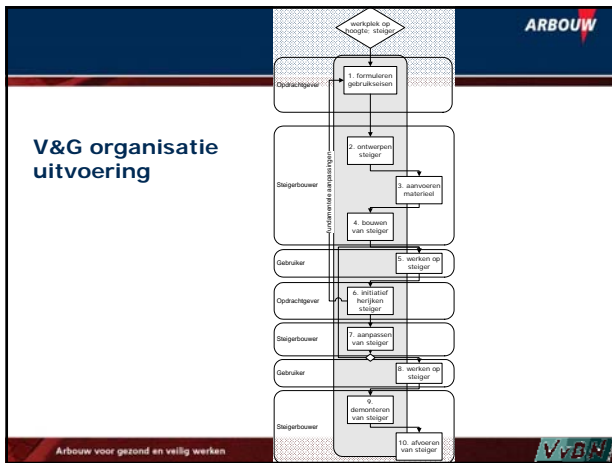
ARBOUW

V&G organisatie uitvoering

werkplek op hoogte: steiger

Opdrachtgever

1. formuleren gebruikseisen

Steigerbouwer

2. ontwerpen steiger

3. aanvoeren materieel

4. bouwen van steiger

fundamentele aanpassingen

Gebruiker

5. werken op steiger

Opdrachtgever

6. initiatief herijken steiger

Steigerbouwer

7. aanpassen van steiger

Gebruiker

8. werken op steiger

Steigerbouwer

9. demonteren van steiger

10. afvoeren van steiger

Arbouw voor gezond en veilig werken

VvBN